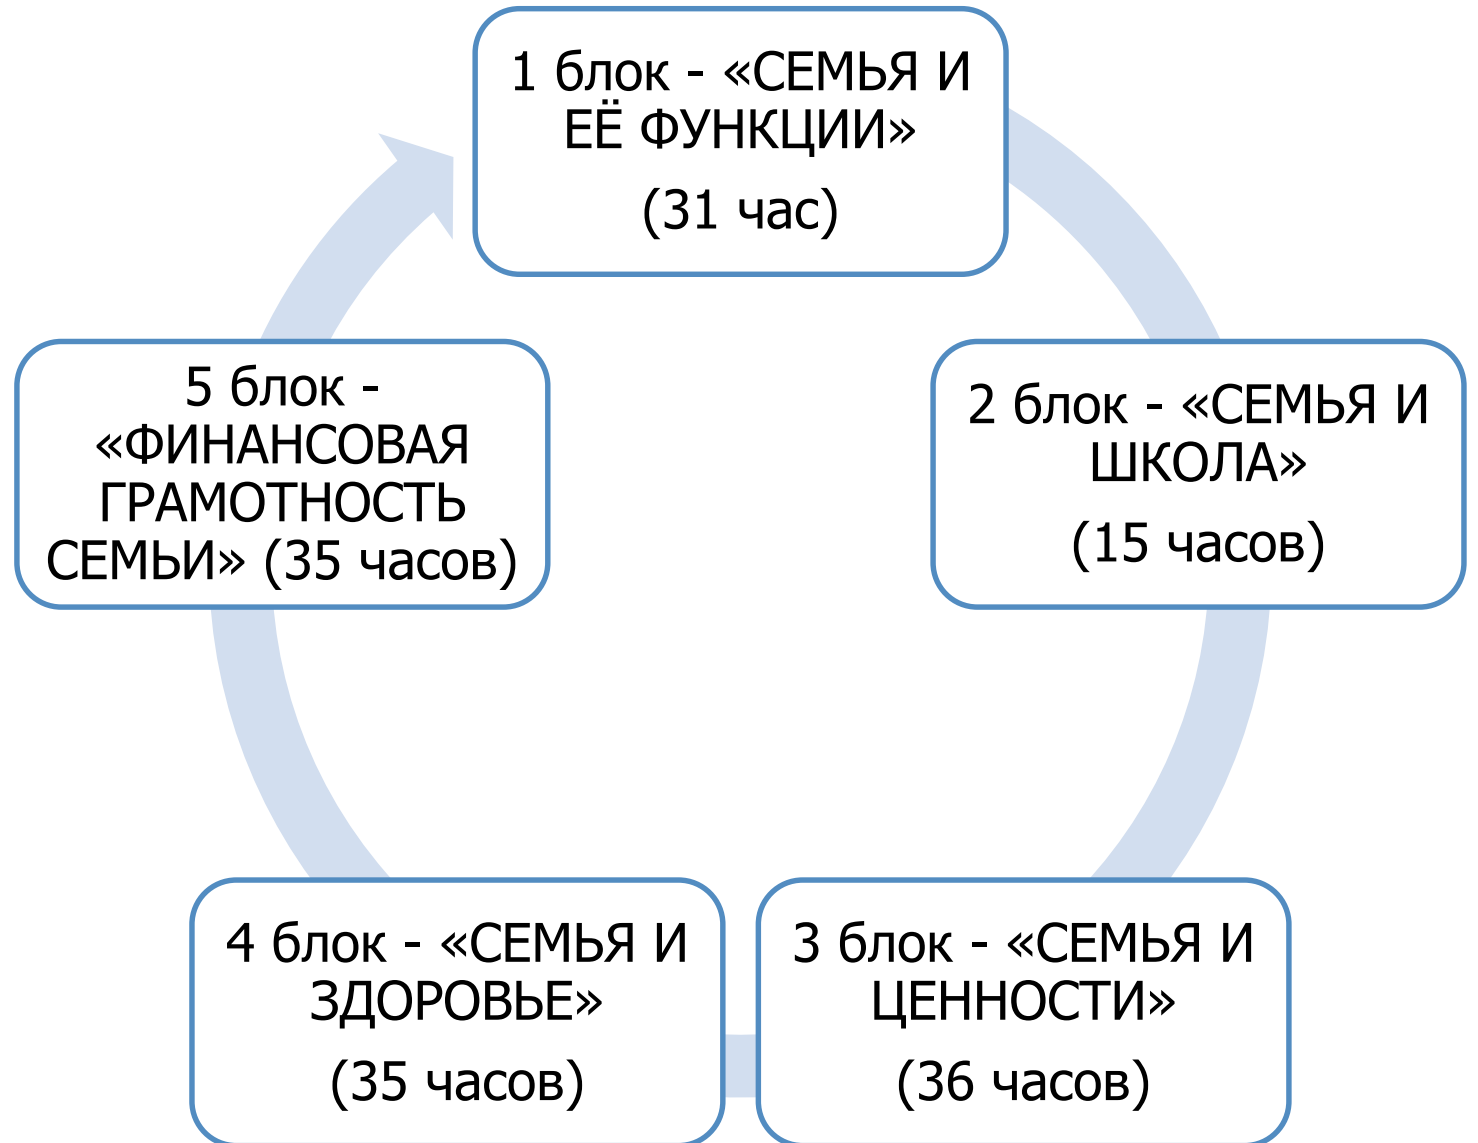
1 блок - «СЕМЬЯ И ЕЁ ФУНКЦИИ»
(31 час)

2 блок - «СЕМЬЯ И ШКОЛА»
(15 часов)

3 блок - «СЕМЬЯ И ЦЕННОСТИ»
(36 часов)

4 блок - «СЕМЬЯ И ЗДОРОВЬЕ»
(35 часов)

5 блок - «ФИНАНСОВАЯ ГРАМОТНОСТЬ СЕМЬИ» (35 часов)